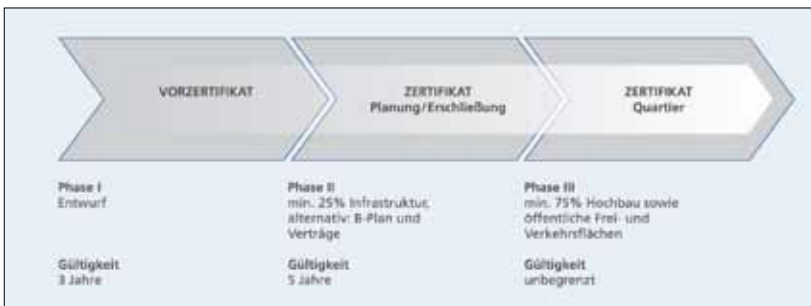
VORZERTIFIKAT

ZERTIFIKAT
Planung/Erschließung

ZERTIFIKAT
Quartier

Phase I
Entwurf

Gültigkeit
3 Jahre

Phase II
min. 25% Infrastruktur, alternativ: B-Plan und Verträge

Gültigkeit
5 Jahre

Phase III
min. 75% Hochbau sowie öffentliche Frei- und Verkehrsflächen

Gültigkeit
unbegrenzt